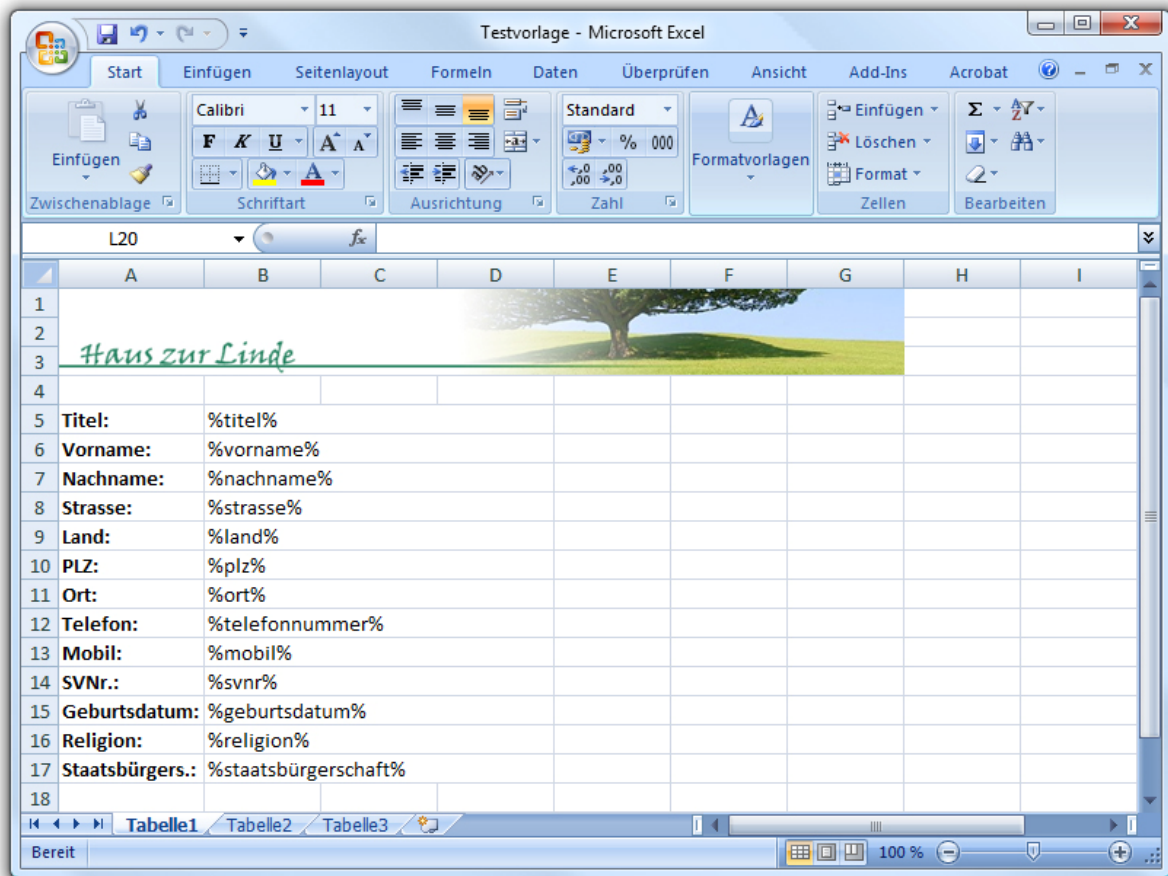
Testvorlage - Microsoft Excel

Start Einfügen Seitenlayout Formeln Daten Überprüfen Ansicht Add-Ins Acrobat

Einfügen
Zwischenablage
Calibri 11
F K U A A
Schriftart
Ausrichtung
Standard
% 000
Zahl
Formatvorlagen
Einfügen
Löschen
Format
Zellen
Σ
Bearbeiten

L20 fx

| | A | B | C | D | E | F | G | H | I |
|---|---|---|---|---|---|---|---|---|---|
| 1 | | | | | | | | | |
| 2 | | | | | | | | | |
| 3 | Haus zur Linde | | | | | | | | |
| 4 | | | | | | | | | |
| 5 | Titel: | %titel% | | | | | | | |
| 6 | Vorname: | %vorname% | | | | | | | |
| 7 | Nachname: | %nachname% | | | | | | | |
| 8 | Strasse: | %strasse% | | | | | | | |
| 9 | Land: | %land% | | | | | | | |
| 10 | PLZ: | %plz% | | | | | | | |
| 11 | Ort: | %ort% | | | | | | | |
| 12 | Telefon: | %telefonnummer% | | | | | | | |
| 13 | Mobil: | %mobil% | | | | | | | |
| 14 | SVNr.: | %svnr% | | | | | | | |
| 15 | Geburtsdatum: | %geburtsdatum% | | | | | | | |
| 16 | Religion: | %religion% | | | | | | | |
| 17 | Staatsbürgers.: | %staatsbürgerschaft% | | | | | | | |
| 18 | | | | | | | | | |

Tabelle1 Tabelle2 Tabelle3

Bereit 100 %